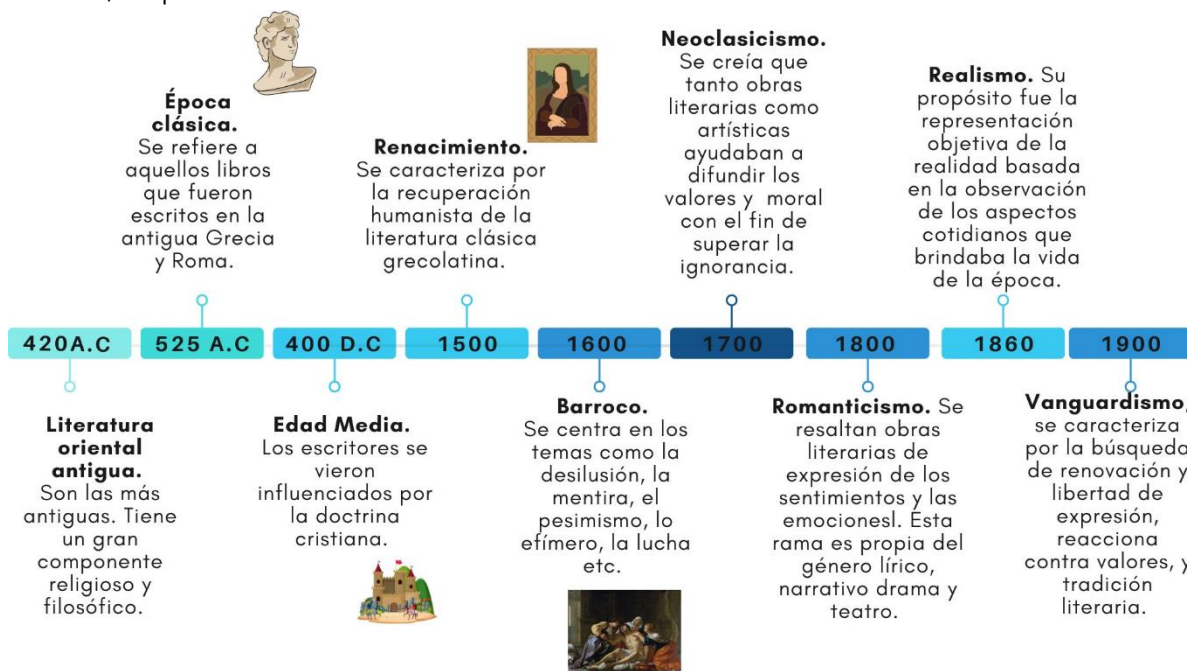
Época clásica. Se refiere a aquellos libros que fueron escritos en la antigua Grecia y Roma.

Renacimiento. Se caracteriza por la recuperación humanista de la literatura clásica grecolatina.

Neoclasicismo. Se creía que tanto obras literarias como artísticas ayudaban a difundir los valores y moral con el fin de superar la ignorancia.

Realismo. Su propósito fue la representación objetiva de la realidad basada en la observación de los aspectos cotidianos que brindaba la vida de la época.

420A.C | 525 A.C | 400 D.C | 1500 | 1600 | 1700 | 1800 | 1860 | 1900

Literatura oriental antigua. Son las más antiguas. Tiene un gran componente religioso y filosófico.

Edad Media. Los escritores se vieron influenciados por la doctrina cristiana.

Barroco. Se centra en los temas como la desilusión, la mentira, el pesimismo, lo efímero, la lucha etc.

Romanticismo. Se resaltan obras literarias de expresión de los sentimientos y las emocionesl. Esta rama es propia del género lírico, narrativo drama y teatro.

Vanguardismo, se caracteriza por la búsqueda de renovación y libertad de expresión, reacciona contra valores, y tradición literaria.